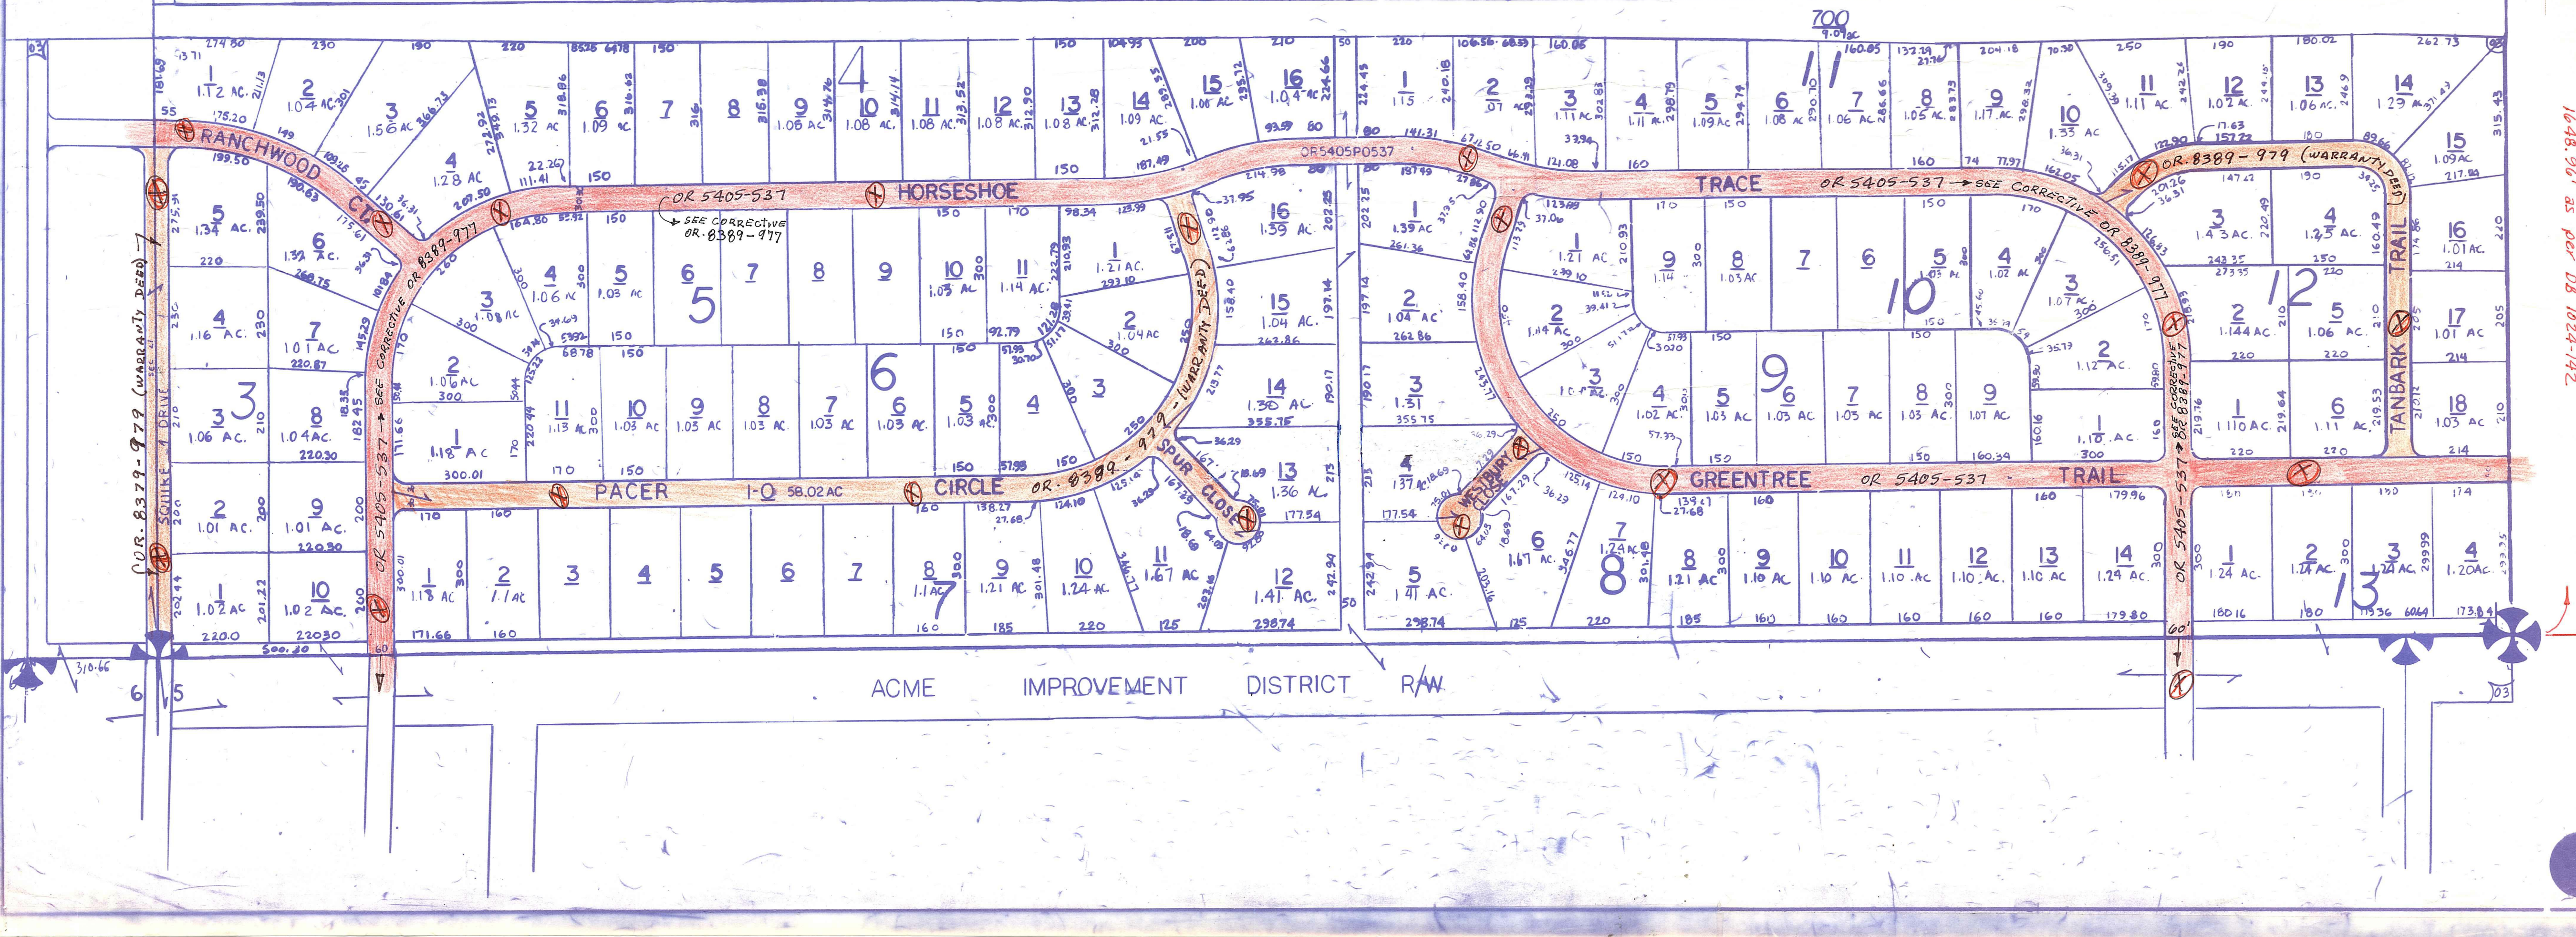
700
9.07 AC

4

11

RANCHWOOD CT

HORSESHOE

TRACE

OR 5405 537

OR5405P0537

OR 5405-537 → SEE CORRECTIVE OR 8389-977

OR. 8389-979 (WARRANTY DEED)

SEE CORRECTIVE OR. 8389-977

SEE CORRECTIVE OR 8389-977

OR 5405-537

OR. 8379-979 (WARRANTY DEED)

SQUIRE DRIVE

3

5

6

10

12

PACER

I-O 58.02 AC

CIRCLE

OR. 8389-977 (WARRANTY DEED)

SPUR CLOSE

WESTBURY CLOSE

GREENTREE

OR 5405-537

TRAIL

TANBARK TRAIL

OR 5405-537 SEE CORRECTIVE OR 8389-977

7

8

9

13

ACME IMPROVEMENT DISTRICT R/W

6 5

310.66

03

1648.96' as per DB 1024-142

1 1.12 AC.
2 1.04 AC.
3 1.56 AC
4 1.28 AC
5 1.32 AC
6 1.09 AC
7
8
9 1.08 AC
10 1.08 AC.
11 1.08 AC
12 1.08 AC.
13 1.08 AC.
14 1.09 AC.
15 1.08 AC
16 1.04 AC

1 1.15
2 1.07 AC
3 1.11 AC
4 1.11 AC
5 1.09 AC
6 1.08 AC
7 1.06 AC
8 1.05 AC.
9 1.17 AC
10 1.33 AC
11 1.11 AC
12 1.02 AC.
13 1.06 AC.
14 1.29 AC
15 1.09 AC
16 1.01 AC.
17 1.01 AC
18 1.03 AC

5 1.34 AC.
6 1.32 AC
4 1.16 AC.
7 1.01 AC
3 1.06 AC.
8 1.04 AC.
2 1.01 AC.
9 1.01 AC.
1 1.02 AC
10 1.02 AC.

4 1.06 AC
5 1.03 AC
6
7
8
9
10 1.03 AC
11 1.14 AC.
1 1.21 AC.
16 1.39 AC.
3 1.08 AC
2 1.06 AC
1 1.18 AC
2 1.04 AC
15 1.04 AC.
14 1.30 AC.
13 1.36 AC
12 1.41 AC.
11 1.13 AC
10 1.03 AC
9 1.03 AC
8 1.03 AC.
7 1.03 AC
6 1.03 AC.
5 1.03 AC
4
3
11 1.67 AC
10 1.24 AC.
9 1.21 AC.
8 1.1 AC
7
6
5
4
3
2 1.1 AC
1 1.18 AC

1 1.39 AC
2 1.04 AC
3 1.31
4 1.37 AC.
5 1.41 AC.
6 1.67 AC.
7 1.24 AC
1 1.21 AC
2 1.14 AC.
3 1.0 AC
4 1.02 AC.
5 1.03 AC
6 1.03 AC
7 1.03 AC
8 1.03 AC.
9 1.07 AC
9 1.14
8 1.03 AC
7
6
5 1.03 AC
4 1.02 AC
3 1.07 AC
2 1.12 AC.
1 1.10 AC
8 1.21 AC
9 1.10 AC
10 1.10 AC
11 1.10 AC
12 1.10 AC.
13 1.10 AC
14 1.29 AC.
3 1.43 AC.
4 1.25 AC
2 1.144 AC.
5 1.06 AC.
1 1.110 AC.
6 1.11 AC.
1 1.24 AC.
2 1.24 AC.
3 1.24 AC.
4 1.20 AC.